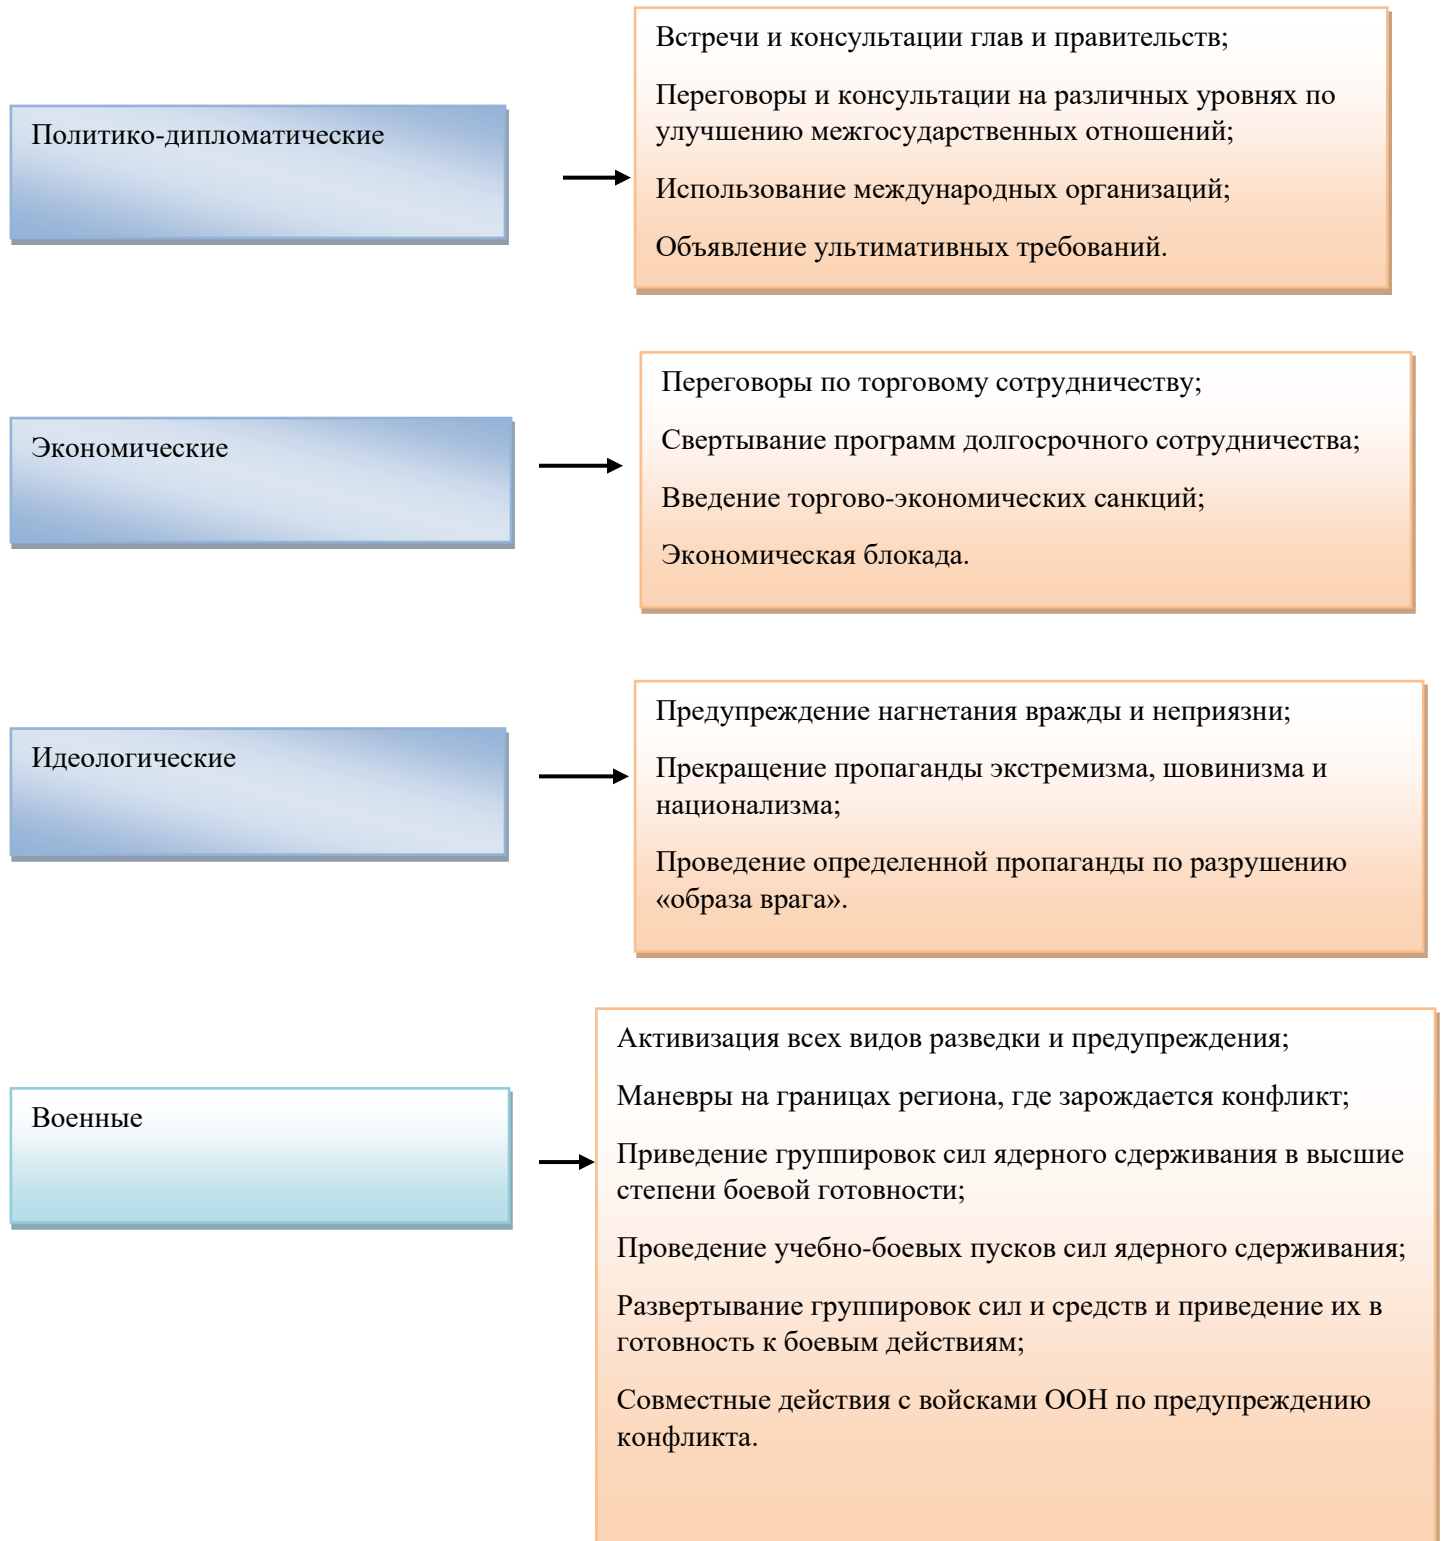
Политико-дипломатические

Встречи и консультации глав и правительств;

Переговоры и консультации на различных уровнях по улучшению межгосударственных отношений;

Использование международных организаций;

Объявление ультимативных требований.

Экономические

Переговоры по торговому сотрудничеству;

Свертывание программ долгосрочного сотрудничества;

Введение торгово-экономических санкций;

Экономическая блокада.

Идеологические

Предупреждение нагнетания вражды и неприязни;

Прекращение пропаганды экстремизма, шовинизма и национализма;

Проведение определенной пропаганды по разрушению «образа врага».

Военные

Активизация всех видов разведки и предупреждения;

Маневры на границах региона, где зарождается конфликт;

Приведение группировок сил ядерного сдерживания в высшие степени боевой готовности;

Проведение учебно-боевых пусков сил ядерного сдерживания;

Развертывание группировок сил и средств и приведение их в готовность к боевым действиям;

Совместные действия с войсками ООН по предупреждению конфликта.